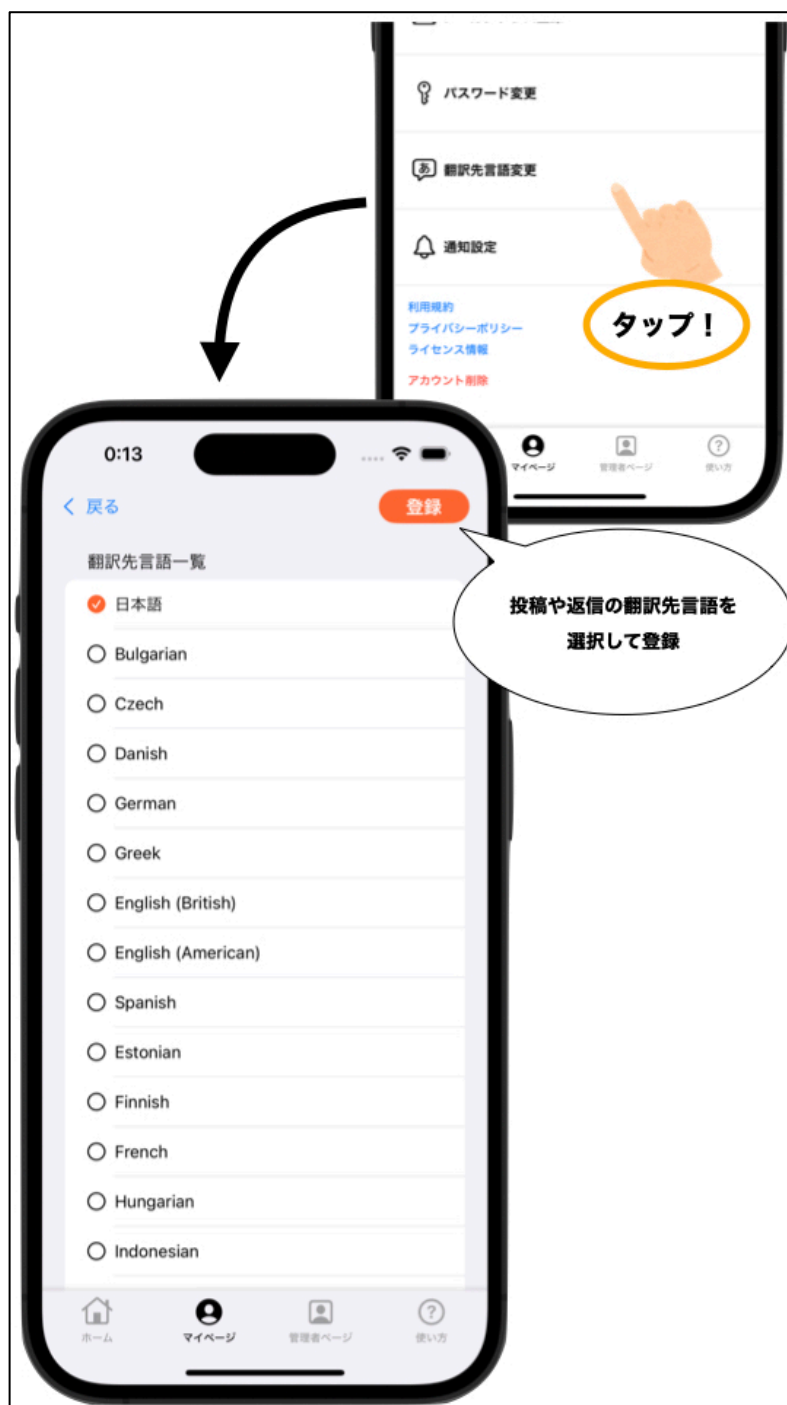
パスワード変更

翻訳先言語変更

通知設定

利用規約
プライバシーポリシー
ライセンス情報

アカウント削除

タップ！

マイページ 管理者ページ 使い方

0:13

< 戻る

登録

翻訳先言語一覧

投稿や返信の翻訳先言語を選択して登録

日本語
Bulgarian
Czech
Danish
German
Greek
English (British)
English (American)
Spanish
Estonian
Finnish
French
Hungarian
Indonesian

ホーム マイページ 管理者ページ 使い方